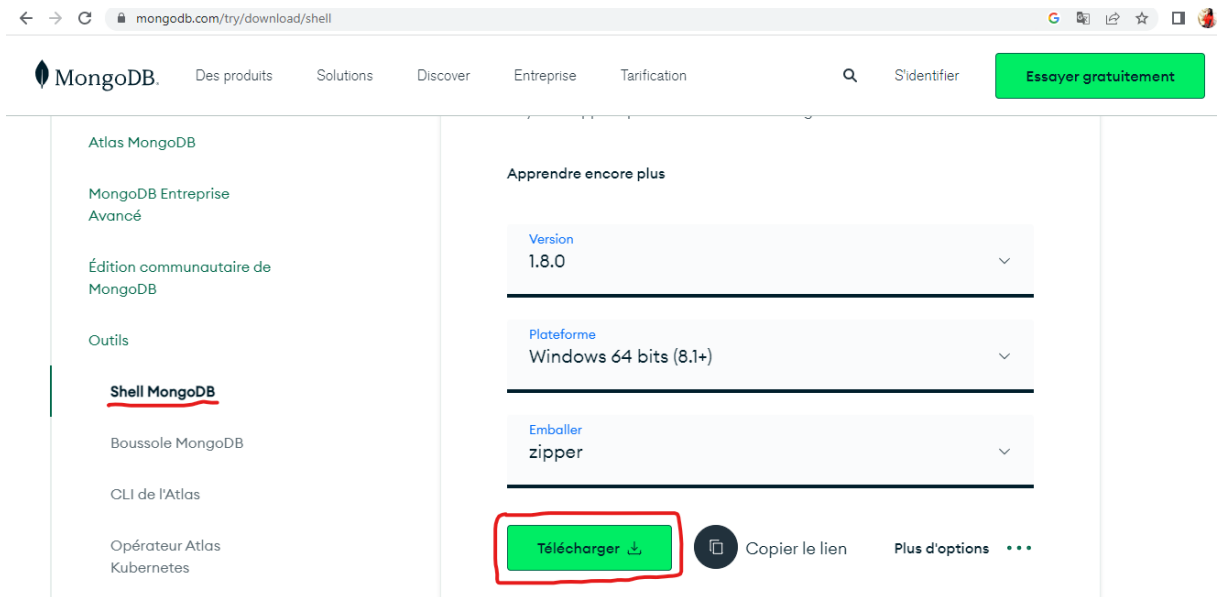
mongodb.com/try/download/shell

MongoDB. Des produits Solutions Discover Entreprise Tarification S'identifier Essayer gratuitement

Atlas MongoDB

MongoDB Entreprise Avancé

Édition communautaire de MongoDB

Outils

Shell MongoDB

Boussole MongoDB

CLI de l'Atlas

Opérateur Atlas Kubernetes

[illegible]

Apprendre encore plus

Version
1.8.0

Plateforme
Windows 64 bits (8.1+)

Emballer
zipper

Télécharger

Copier le lien

Plus d'options